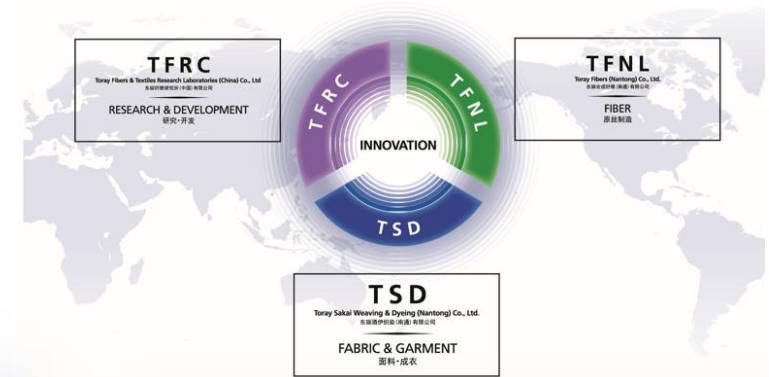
TFRC
Toray Fibers & Textiles Research Laboratories (China) Co., Ltd
东丽纤维研究所(中国)有限公司
RESEARCH & DEVELOPMENT
研究·开发

TFRC
TFNL
INNOVATION
TSD

TFNL
Toray Fibers (Nantong) Co., Ltd.
东丽合成纤维(南通)有限公司
FIBER
原丝制造

TSD
Toray Sakai Weaving & Dyeing (Nantong) Co., Ltd.
东丽酒伊织染(南通)有限公司
FABRIC & GARMENT
面料·成衣